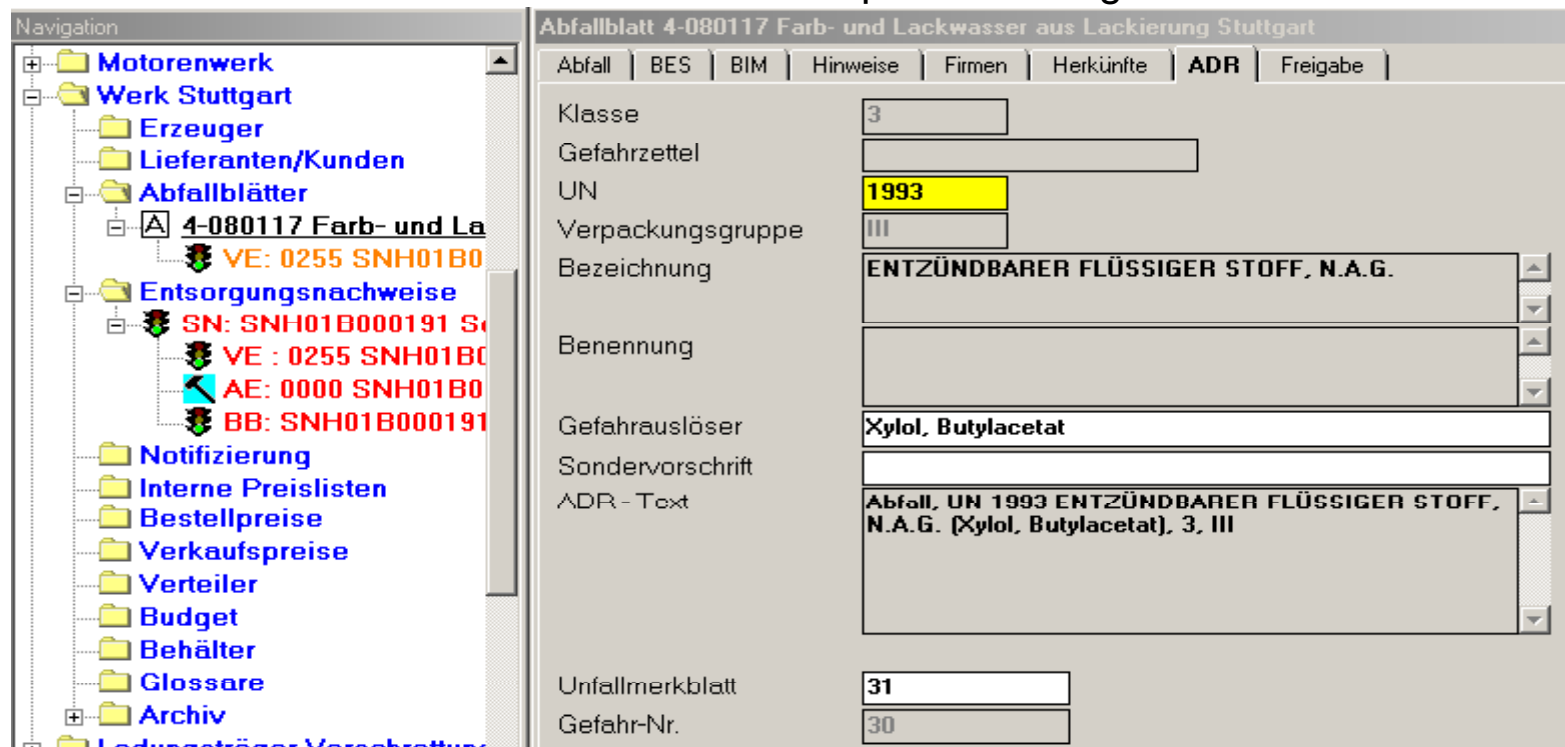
Navigation

Motorenwerk
Werk Stuttgart
Erzeuger
Lieferanten/Kunden
Abfallblätter
A 4-080117 Farb- und La
VE: 0255 SNH01B0
Entsorgungsnachweise
SN: SNH01B000191 S
VE : 0255 SNH01B0
AE: 0000 SNH01B0
BB: SNH01B000191
Notifizierung
Interne Preislisten
Bestellpreise
Verkaufspreise
Verteiler
Budget
Behälter
Glossare
Archiv
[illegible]

Abfallblatt 4-080117 Farb- und Lackwasser aus Lackierung Stuttgart

Abfall | BES | BIM | Hinweise | Firmen | Herkünfte | ADR | Freigabe

Klasse 3
Gefahrzettel
UN 1993
Verpackungsgruppe III
Bezeichnung ENTZÜNDBARER FLÜSSIGER STOFF, N.A.G.
Benennung
Gefahrauslöser Xylol, Butylacetat
Sondervorschrift
ADR - Text Abfall, UN 1993 ENTZÜNDBARER FLÜSSIGER STOFF, N.A.G. (Xylol, Butylacetat), 3, III

Unfallmerkblatt 31
Gefahr-Nr. 30